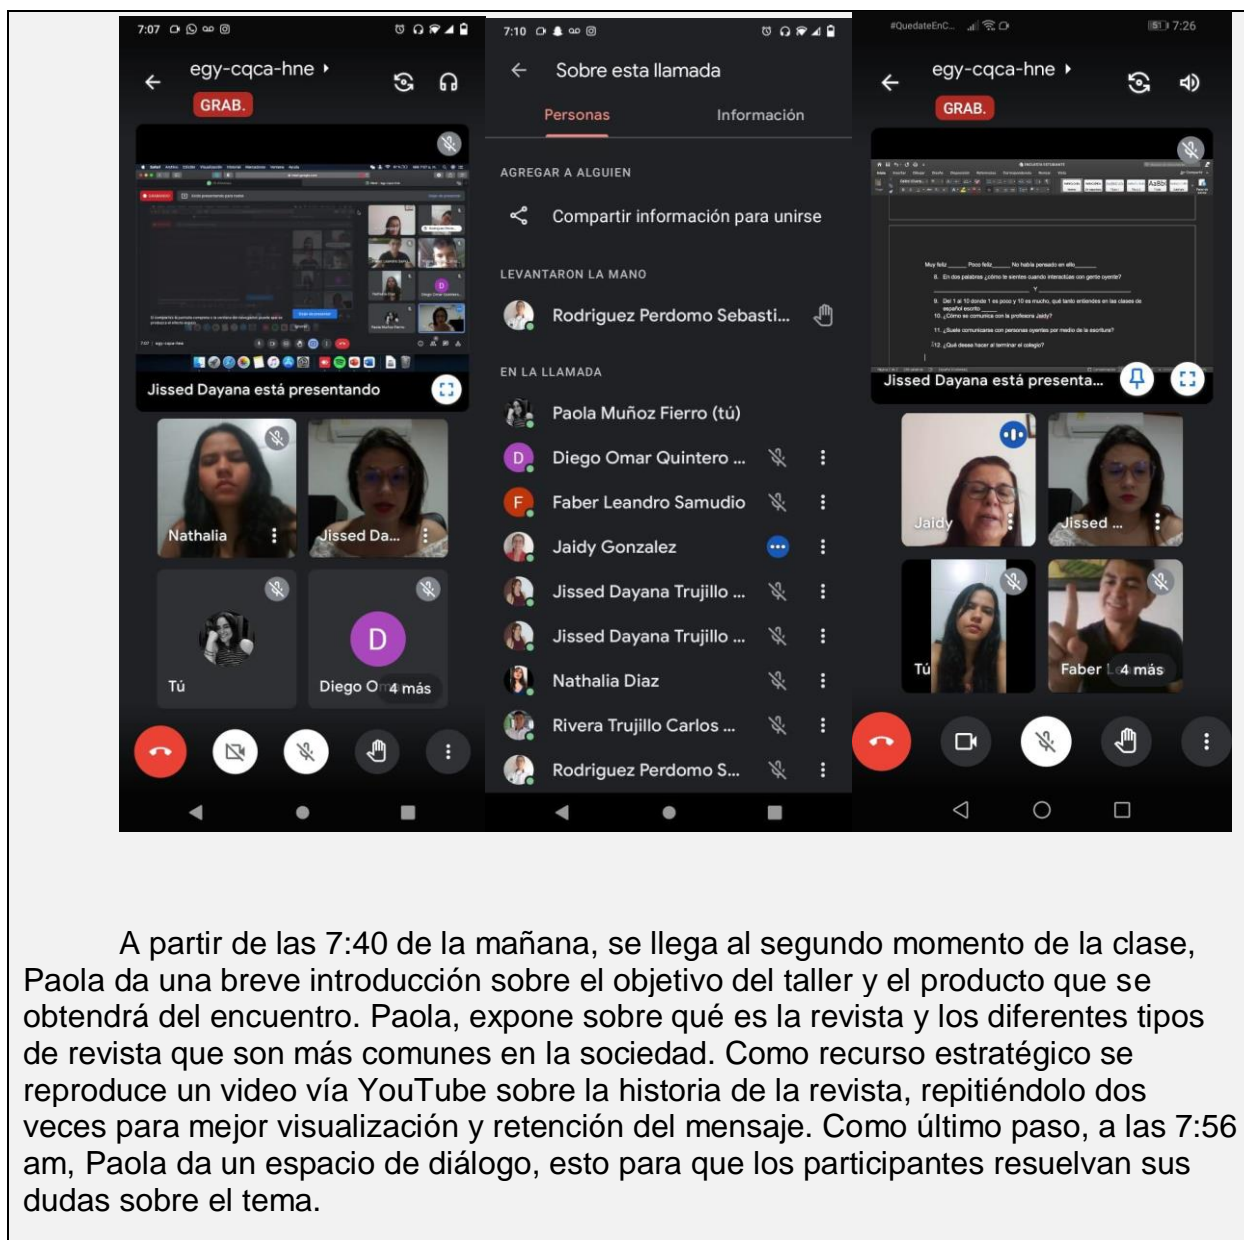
7:07

egy-cqca-hne

GRAB.

Jissed Dayana está presentando

Nathalia

Jissed Da...

Tú

D

Diego O 4 más

7:10

Sobre esta llamada

Personas

Información

AGREGAR A ALGUIEN

Compartir información para unirse

LEVANTARON LA MANO

Rodriguez Perdomo Sebasti...

EN LA LLAMADA

Paola Muñoz Fierro (tú)

Diego Omar Quintero ...

Faber Leandro Samudio

Jaidy Gonzalez

Jissed Dayana Trujillo ...

Jissed Dayana Trujillo ...

Nathalia Diaz

Rivera Trujillo Carlos ...

Rodriguez Perdomo S...

#QuedateEnC...

7:26

egy-cqca-hne

GRAB.

Jissed Dayana está presenta...

Jaidy

Jissed ...

Tú

Faber 4 más

A partir de las 7:40 de la mañana, se llega al segundo momento de la clase, Paola da una breve introducción sobre el objetivo del taller y el producto que se obtendrá del encuentro. Paola, expone sobre qué es la revista y los diferentes tipos de revista que son más comunes en la sociedad. Como recurso estratégico se reproduce un video vía YouTube sobre la historia de la revista, repitiéndolo dos veces para mejor visualización y retención del mensaje. Como último paso, a las 7:56 am, Paola da un espacio de diálogo, esto para que los participantes resuelvan sus dudas sobre el tema.